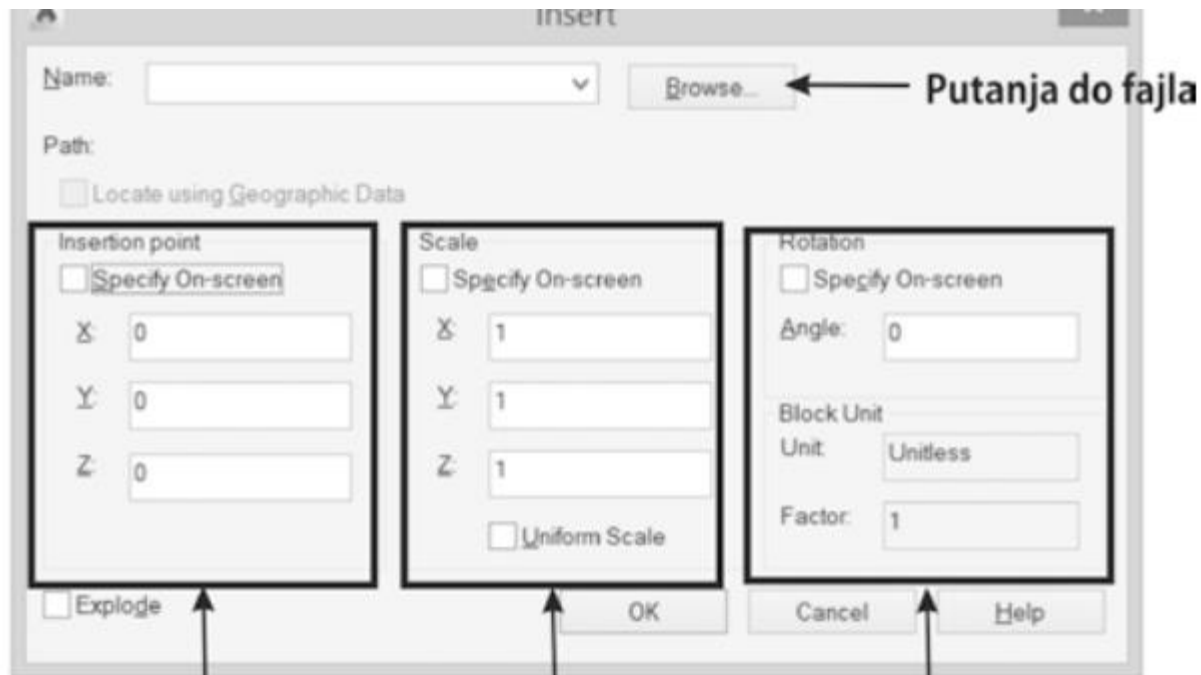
Insert

Name:

Browse...

Putanja do fajla

Path:

Locate using Geographic Data

Insertion point
Specify On-screen
X: 0
Y: 0
Z: 0

Scale
Specify On-screen
X: 1
Y: 1
Z: 1
Uniform Scale

Rotation
Specify On-screen
Angle: 0

Block Unit
Unit: Unitless
Factor: 1

Explode

OK

Cancel

Help